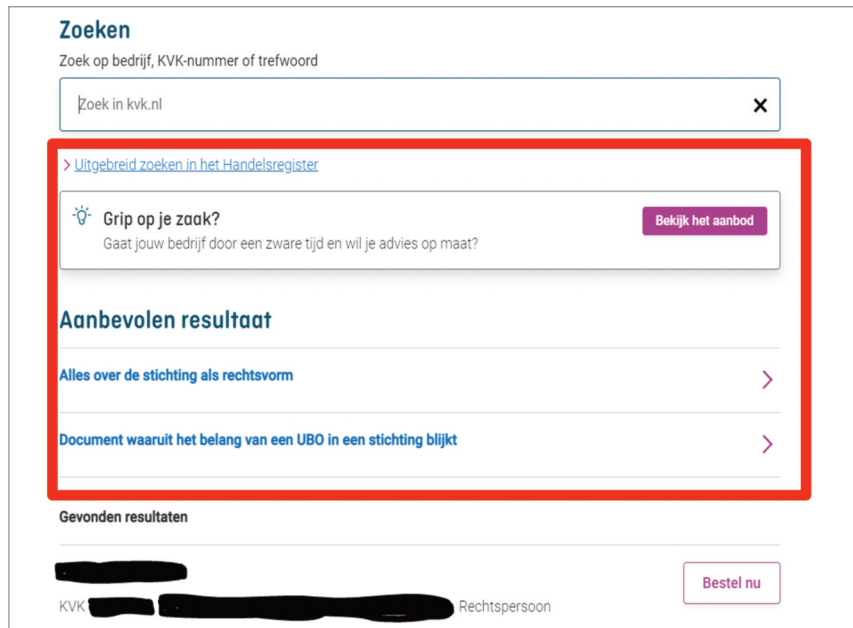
Zoeken

Zoek op bedrijf, KVK-nummer of trefwoord

Zoek in kvk.nl

×

> Uitgebreid zoeken in het Handelsregister

Grip op je zaak?

Gaat jouw bedrijf door een zware tijd en wil je advies op maat?

Bekijk het aanbod

Aanbevolen resultaat

Alles over de stichting als rechtsvorm

Document waaruit het belang van een UBO in een stichting blijkt

Gevonden resultaten

Bestel nu

KVK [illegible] Rechtspersoon